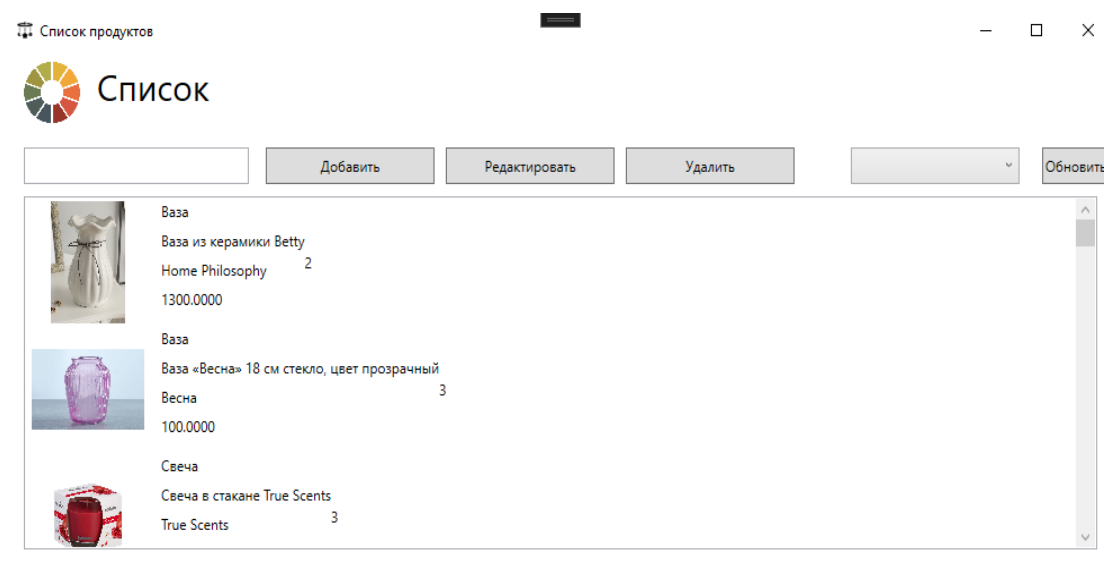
Список продуктов

Список

Добавить Редактировать Удалить Обновить

Ваза
Ваза из керамики Betty
Home Philosophy 2
1300.0000

Ваза
Ваза «Весна» 18 см стекло, цвет прозрачный
Весна 3
100.0000

Свеча
Свеча в стакане True Scents
True Scents 3